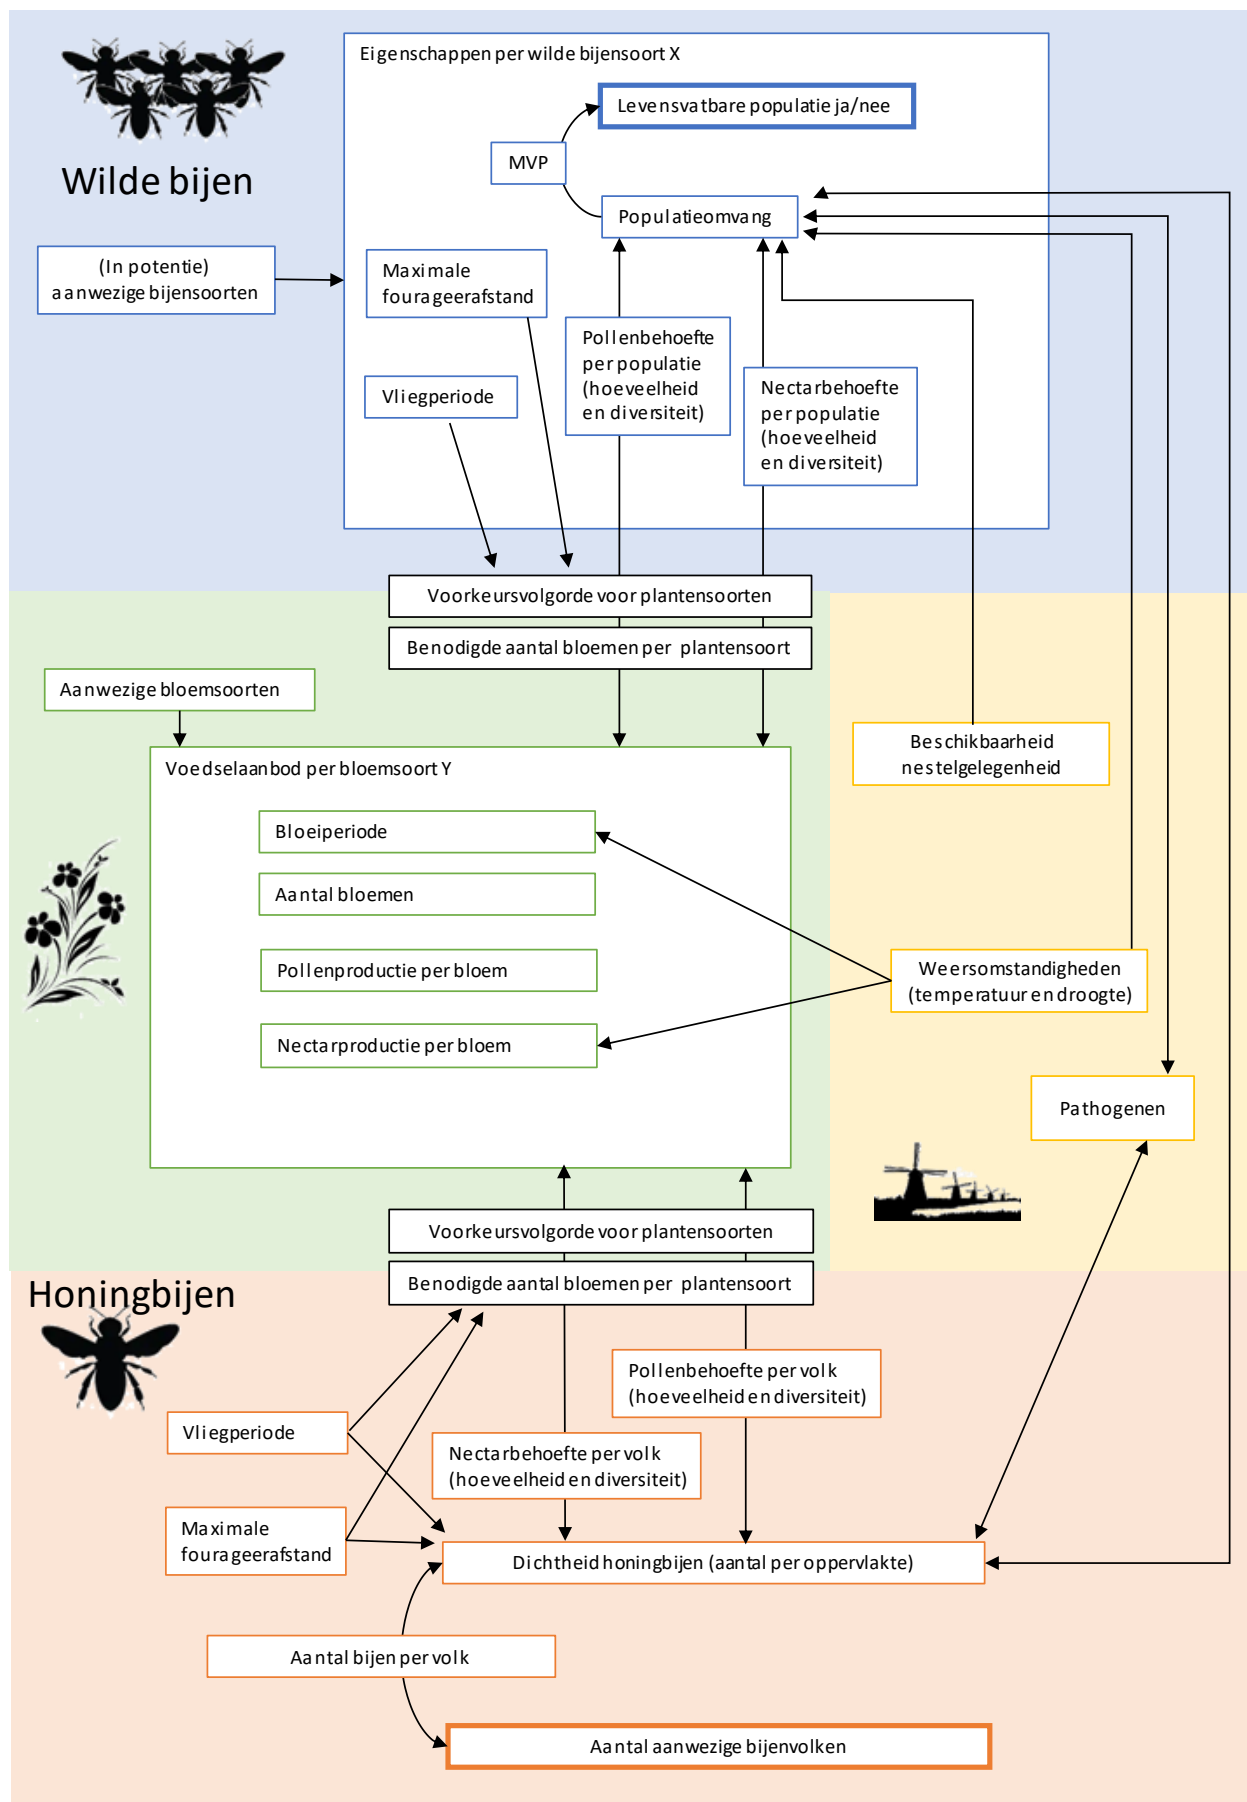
Wilde bijen

Eigenschappen per wilde bijensoort X

Levensvatbare populatie ja/nee

MVP

Populatieomvang

(In potentie) aanwezige bijensoorten

Maximale fourageerafstand

Pollenbehoefte per populatie (hoeveelheid en diversiteit)

Vliegperiode

Nectarbehoefte per populatie (hoeveelheid en diversiteit)

Voorkeursvolgorde voor plantensoorten

Benodigde aantal bloemen per plantensoort

Aanwezige bloemsoorten

Voedselaanbod per bloemsoort Y

Beschikbaarheid nestelgelegenheid

Bloeiperiode

Aantal bloemen

Pollenproductie per bloem

Weersomstandigheden (temperatuur en droogte)

Nectarproductie per bloem

Pathogenen

Voorkeursvolgorde voor plantensoorten

Benodigde aantal bloemen per plantensoort

Honingbijen

Pollenbehoefte per volk (hoeveelheid en diversiteit)

Vliegperiode

Nectarbehoefte per volk (hoeveelheid en diversiteit)

Maximale fourageerafstand

Dichtheid honingbijen (aantal per oppervlakte)

Aantal bijen per volk

Aantal aanwezige bijenvolken